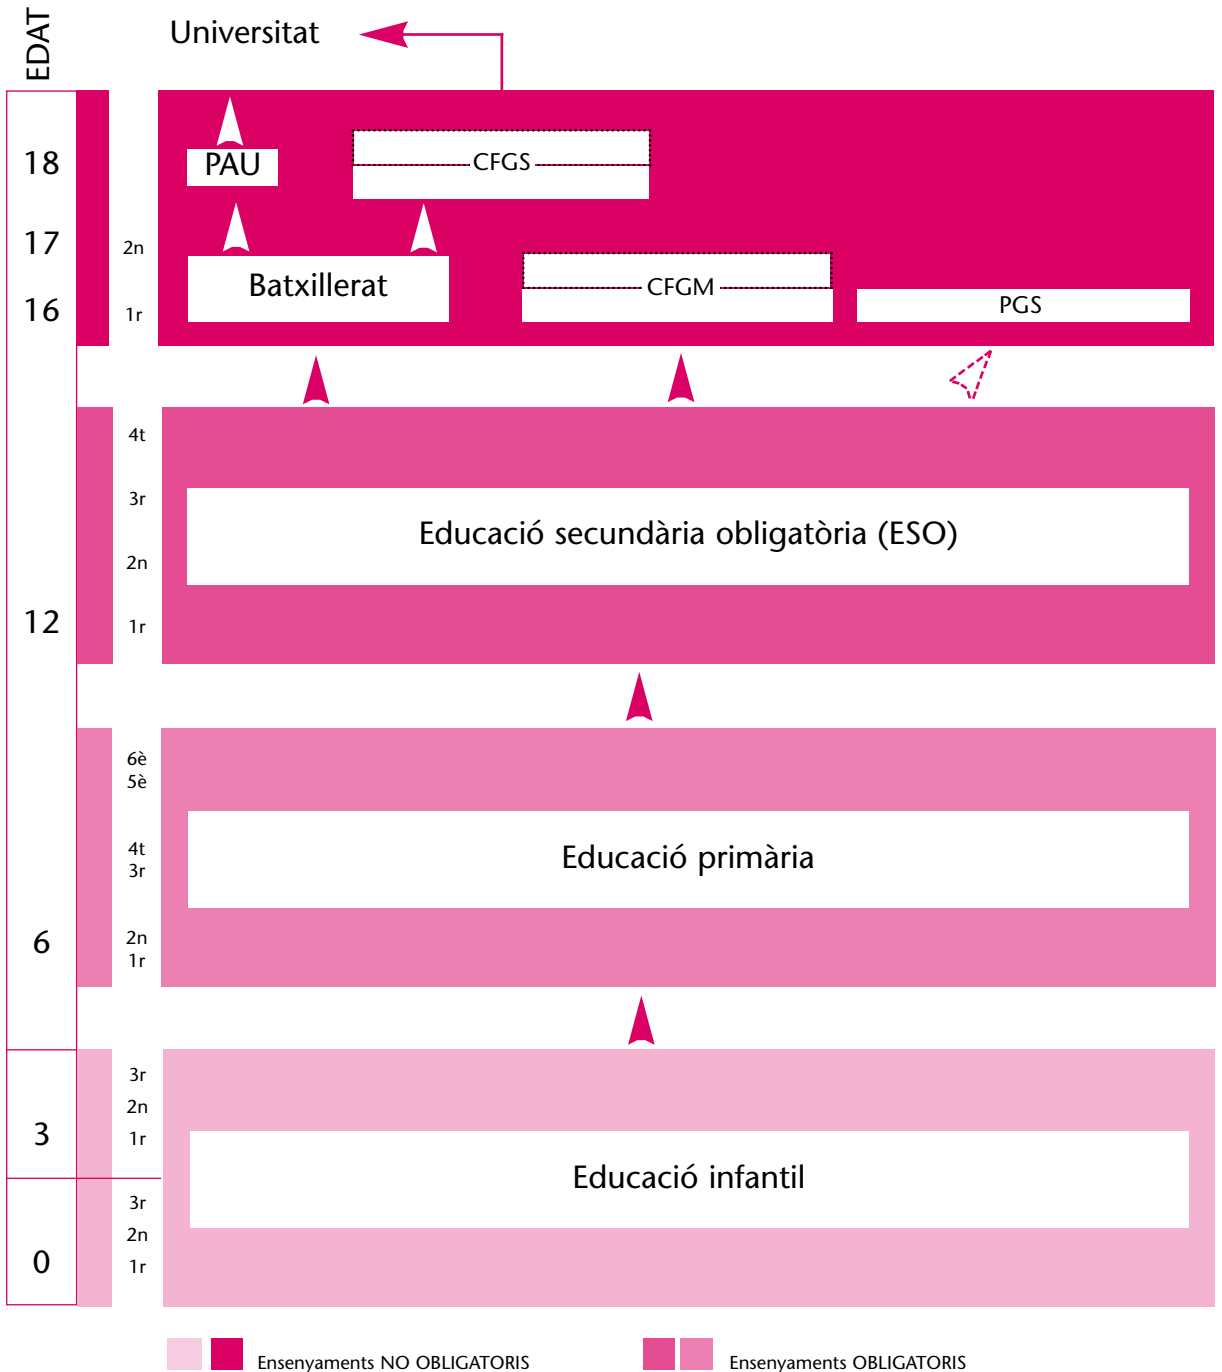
EDAT

Universitat

18

17

16

2n

1r

PAU

CFGS

Batxillerat

CFGM

PGS

4t

3r

2n

1r

12

Educació secundària obligatòria (ESO)

6è
5è

4t
3r

2n
1r

6

Educació primària

3r
2n
1r

3

Educació infantil

3r
2n
1r

0

Ensenyaments NO OBLIGATORIS

Ensenyaments OBLIGATORIS